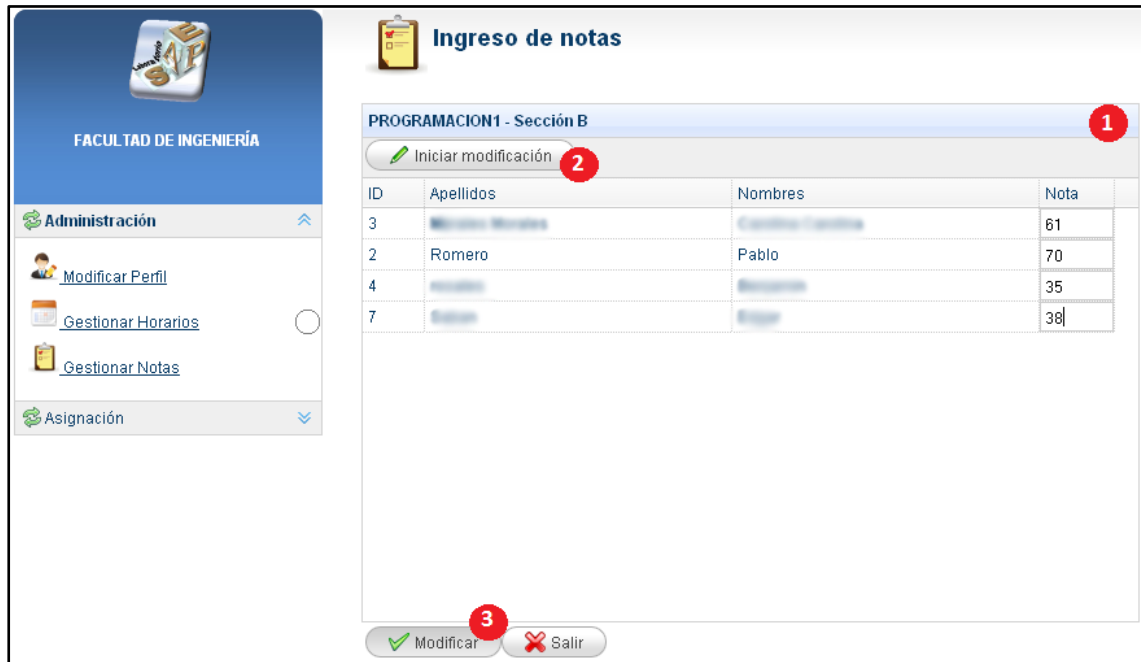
FACULTAD DE INGENIERÍA

Administración

Modificar Perfil

Gestionar Horarios

Gestionar Notas

Asignación

Ingreso de notas

PROGRAMACION1 - Sección B

1

Iniciar modificación

2

| ID | Apellidos | Nombres | Nota |
|---|---|---|---|
| 3 | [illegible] | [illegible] | 61 |
| 2 | Romero | Pablo | 70 |
| 4 | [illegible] | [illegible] | 35 |
| 7 | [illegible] | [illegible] | 38 |

3

Modificar

Salir